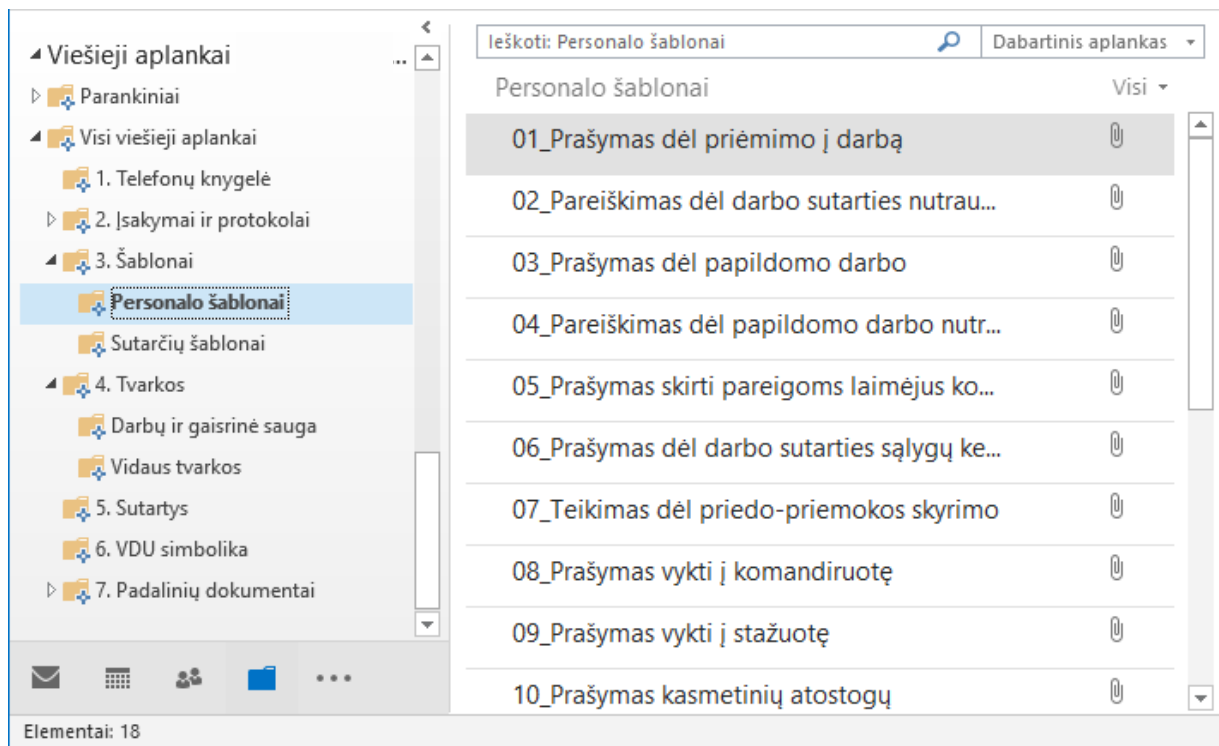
Viešieji aplankai

Parankiniai

Visi viešieji aplankai

1. Telefonų knygelė

2. Įsakymai ir protokolai

3. Šablonai

Personalo šablonai

Sutarčių šablonai

4. Tvarkos

Darbų ir gaisrinė sauga

Vidaus tvarkos

5. Sutartys

6. VDU simbolika

7. Padalinių dokumentai

Ieškoti: Personalo šablonai

Dabartinis aplankas

Personalo šablonai

Visi

01_Prašymas dėl priėmimo į darbą

02_Pareiškimas dėl darbo sutarties nutrau...

03_Prašymas dėl papildomo darbo

04_Pareiškimas dėl papildomo darbo nutr...

05_Prašymas skirti pareigoms laimėjus ko...

06_Prašymas dėl darbo sutarties sąlygų ke...

07_Teikimas dėl priedo-priemokos skyrimo

08_Prašymas vykti į komandiruotę

09_Prašymas vykti į stažuotę

10_Prašymas kasmetinių atostogų

Elementai: 18